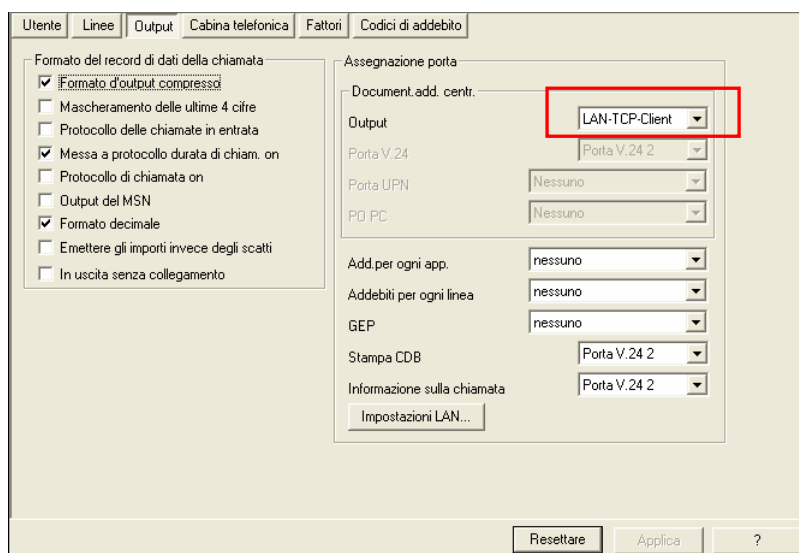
Utente | Linee | Output | Cabina telefonica | Fattori | Codici di addebito

Formato del record di dati della chiamata
☑ Formato d'output compresso
☐ Mascheramento delle ultime 4 cifre
☐ Protocollo delle chiamate in entrata
☑ Messa a protocollo durata di chiam. on
☐ Protocollo di chiamata on
☐ Output del MSN
☑ Formato decimale
☐ Emettere gli importi invece degli scatti
☐ In uscita senza collegamento

Assegnazione porta
Document.add. centr.
Output | LAN-TCP-Client
Porta V.24 | Porta V.24 2
Porta UPN | Nessuno
PO PC | Nessuno

Add.per ogni app. | nessuno
Addebiti per ogni linea | nessuno
GEP | nessuno
Stampa CDB | Porta V.24 2
Informazione sulla chiamata | Porta V.24 2
Impostazioni LAN...

Resettare | Applica | ?